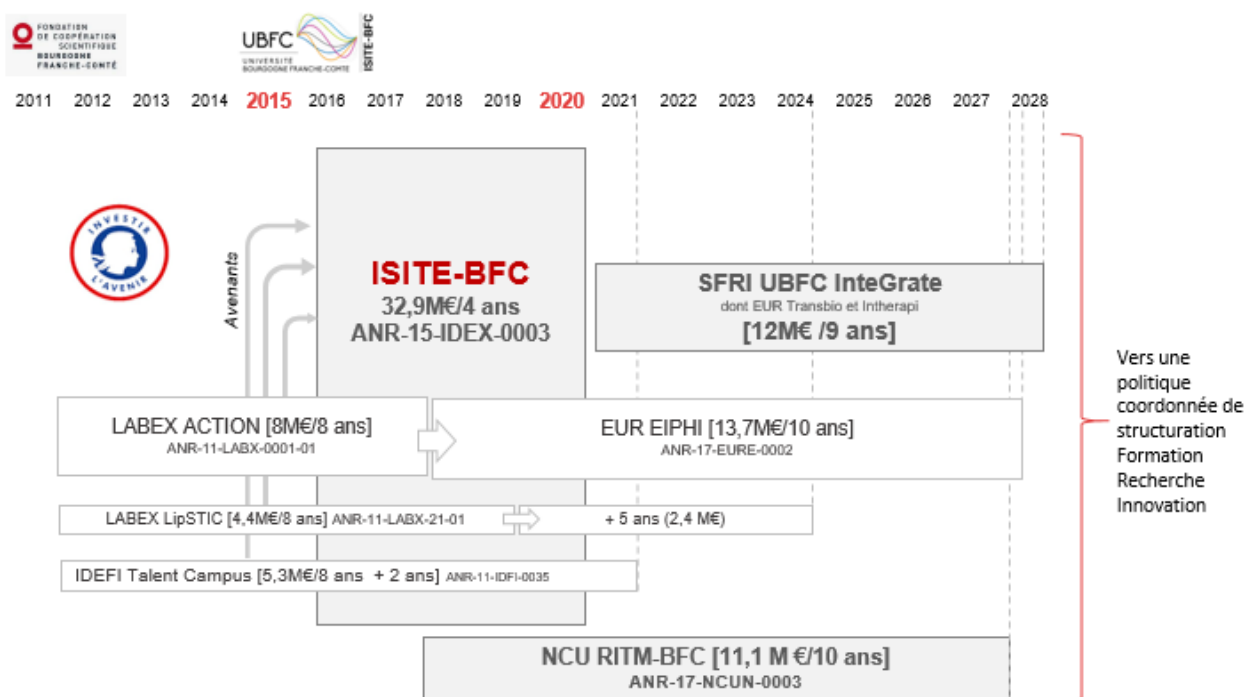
FONDATION DE COOPÉRATION SCIENTIFIQUE BOURGOGNE FRANCHE-COMTÉ

UBFC UNIVERSITÉ BOURGOGNE FRANCHE-COMTÉ ISITE-BFC

2011 2012 2013 2014 2015 2016 2017 2018 2019 2020 2021 2022 2023 2024 2025 2026 2027 2028

INVESTIR L'AVENIR

Avenants

ISITE-BFC
32,9M€/4 ans
ANR-15-IDEX-0003

SFRI UBFC InteGrate
dont EUR Transbio et Intherapi
[12M€ /9 ans]

LABEX ACTION [8M€/8 ans]
ANR-11-LABX-0001-01

EUR EIPHI [13,7M€/10 ans]
ANR-17-EURE-0002

LABEX LipSTIC [4,4M€/8 ans] ANR-11-LABX-21-01

+ 5 ans (2,4 M€)

IDEFI Talent Campus [5,3M€/8 ans + 2 ans] ANR-11-IDFI-0035

NCU RITM-BFC [11,1 M €/10 ans]
ANR-17-NCUN-0003

Vers une politique coordonnée de structuration Formation Recherche Innovation